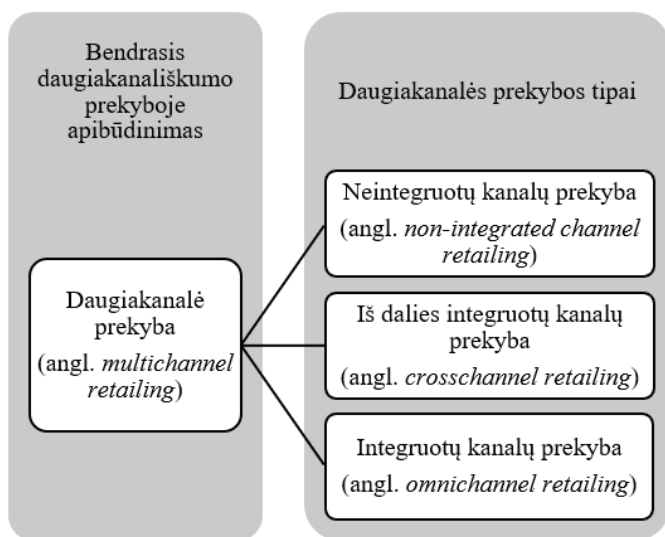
Bendrasis daugiakanališkumo prekyboje apibūdinimas

Daugiakanalė prekyba (angl. *multichannel retailing*)

Daugiakanalės prekybos tipai

Neintegruotų kanalų prekyba (angl. *non-integrated channel retailing*)

Iš dalies integruotų kanalų prekyba (angl. *crosschannel retailing*)

Integruotų kanalų prekyba (angl. *omnichannel retailing*)